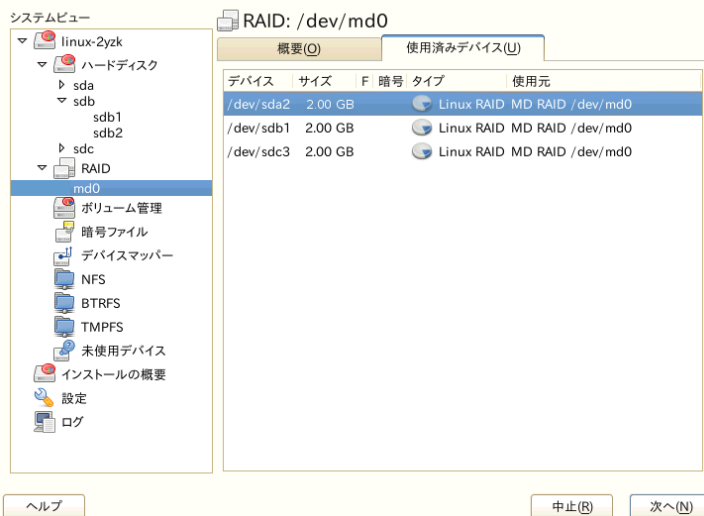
システムビュー

linux-2yzk
ハードディスク
sda
sdb
sdb1
sdb2
sdc
RAID
md0
ボリューム管理
暗号ファイル
デバイスマッパー
NFS
BTRFS
TMPFS
未使用デバイス
インストールの概要
設定
ログ

RAID: /dev/md0

概要(O)
使用済みデバイス(U)

| デバイス | サイズ | F | 暗号 | タイプ | 使用元 |
|---|---|---|---|---|---|
| /dev/sda2 | 2.00 GB | | | Linux RAID | MD RAID /dev/md0 |
| /dev/sdb1 | 2.00 GB | | | Linux RAID | MD RAID /dev/md0 |
| /dev/sdc3 | 2.00 GB | | | Linux RAID | MD RAID /dev/md0 |

ヘルプ
中止(R)
次へ(N)